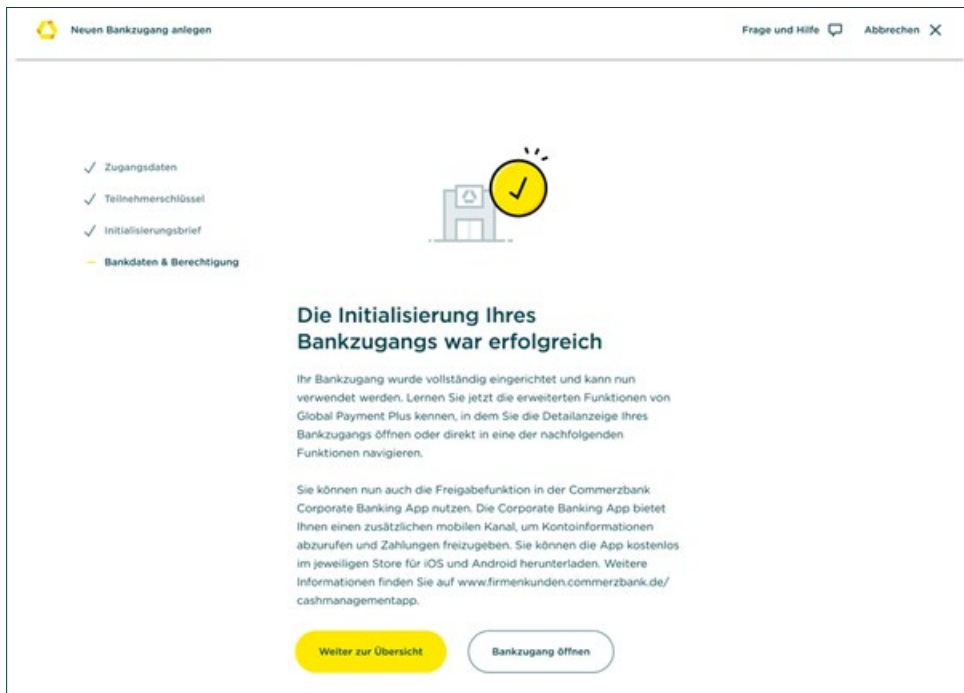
Neuen Bankzugang anlegen

Frage und Hilfe

Abbrechen

Zugangsdaten

Teilnehmerschlüssel

Initialisierungsbrief

Bankdaten & Berechtigung

Die Initialisierung Ihres Bankzugangs war erfolgreich

Ihr Bankzugang wurde vollständig eingerichtet und kann nun verwendet werden. Lernen Sie jetzt die erweiterten Funktionen von Global Payment Plus kennen, in dem Sie die Detailanzeige Ihres Bankzugangs öffnen oder direkt in eine der nachfolgenden Funktionen navigieren.

Sie können nun auch die Freigabefunktion in der Commerzbank Corporate Banking App nutzen. Die Corporate Banking App bietet Ihnen einen zusätzlichen mobilen Kanal, um Kontoinformationen abzurufen und Zahlungen freizugeben. Sie können die App kostenlos im jeweiligen Store für iOS und Android herunterladen. Weitere Informationen finden Sie auf www.firmenkunden.commerzbank.de/cashmanagementapp.

Weiter zur Übersicht

Bankzugang öffnen